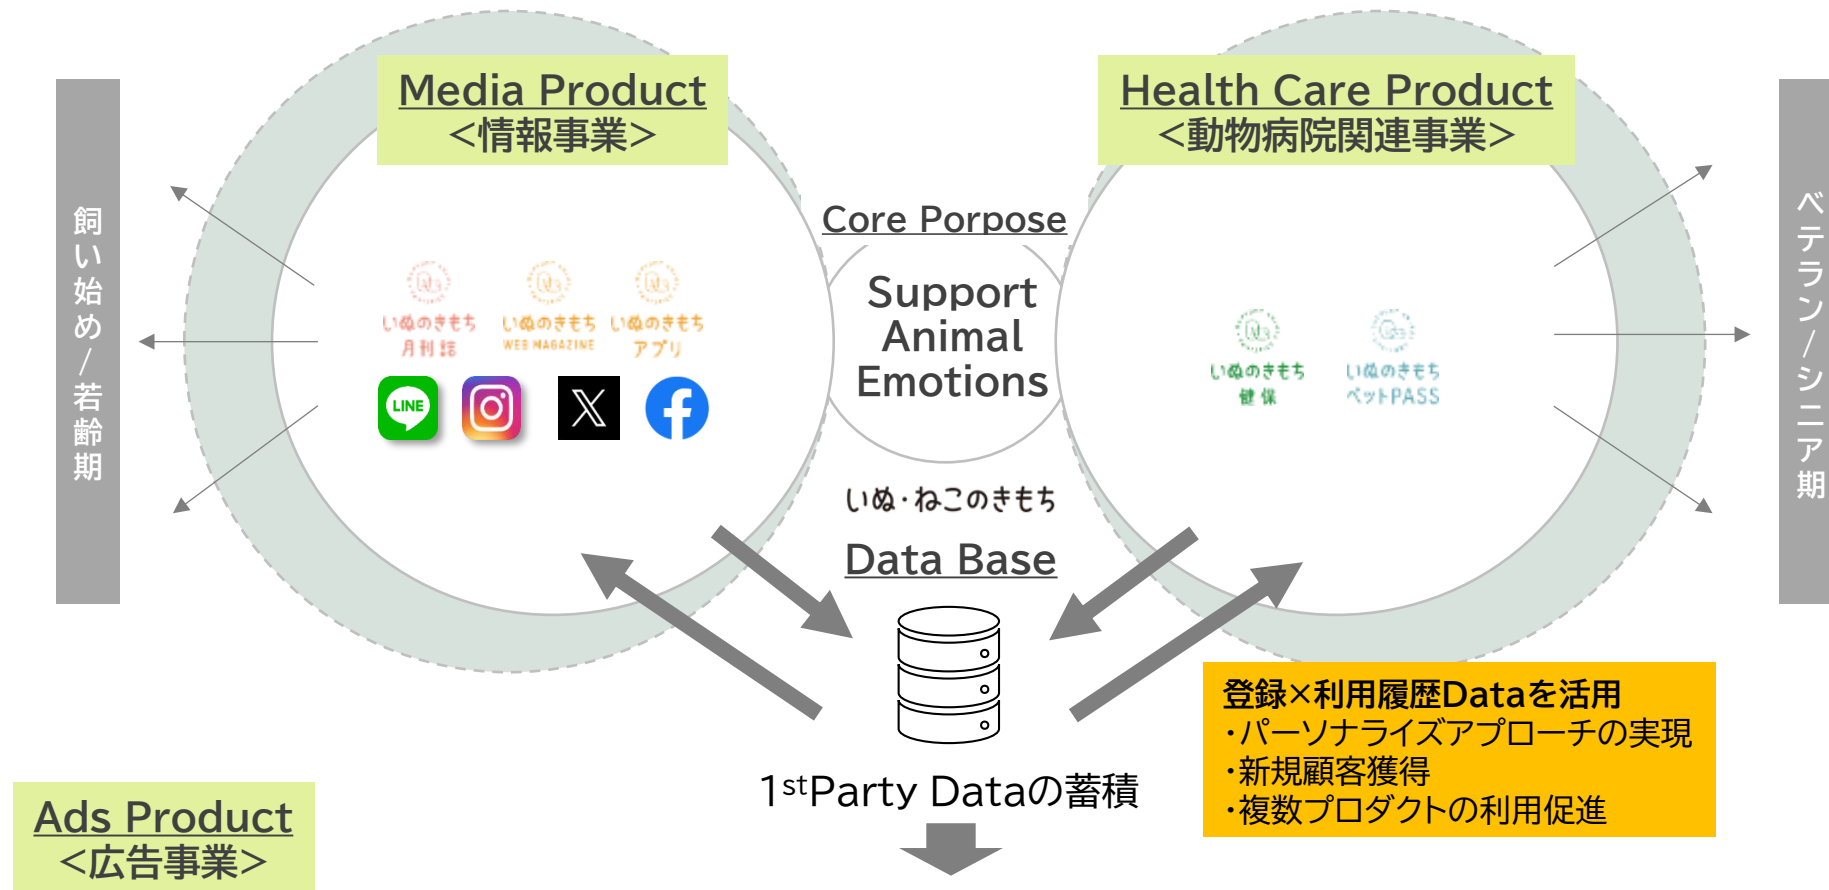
Media Product
<情報事業>

Health Care Product
<動物病院関連事業>

飼い始め/若齢期

Core Porpose

Support Animal Emotions

いぬのきもち 月刊誌

いぬのきもち WEB MAGAZINE

いぬのきもち アプリ

LINE

いぬのきもち 健保

いぬのきもち ペットPASS

ベテラン/シニア期

いぬ・ねこのきもち

Data Base

登録×利用履歴Dataを活用
・パーソナライズアプローチの実現
・新規顧客獲得
・複数プロダクトの利用促進

1stParty Dataの蓄積

Ads Product
<広告事業>